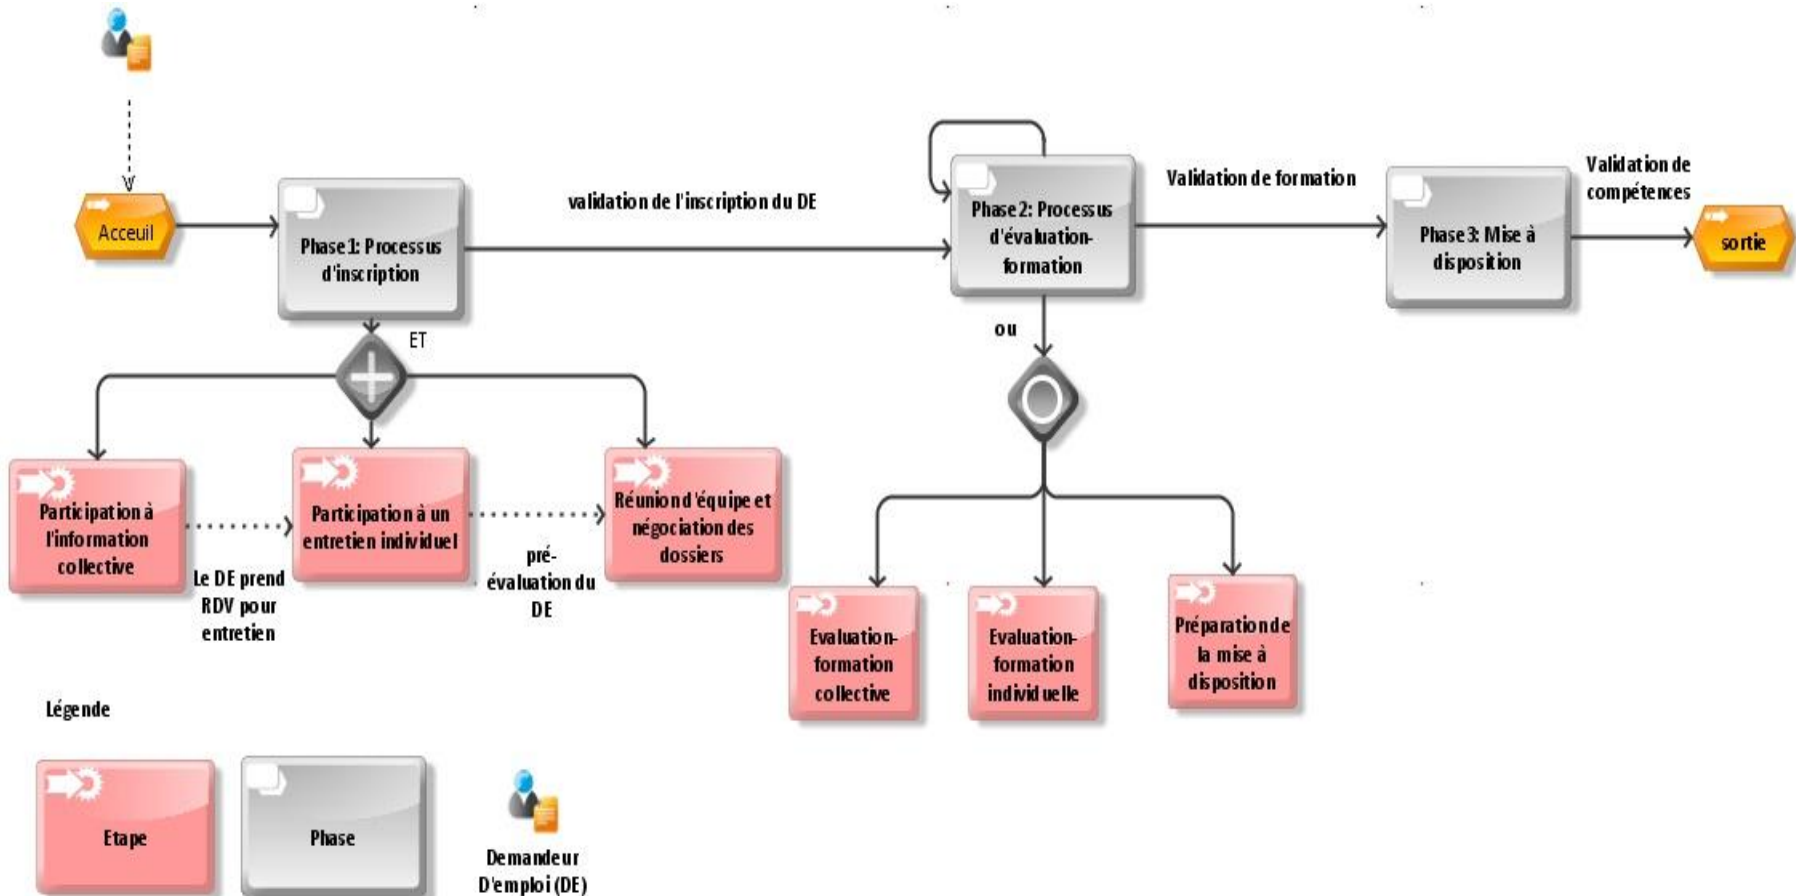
Acceuil

Phase 1: Processus d'inscription

validation de l'inscription du DE

Phase 2: Processus d'évaluation-formation

Validation de formation

Phase 3: Mise à disposition

Validation de compétences

sortie

ET

ou

Participation à l'information collective

Le DE prend RDV pour entretien

Participation à un entretien individuel

pré-évaluation du DE

Réunion d'équipe et négociation des dossiers

Evaluation-formation collective

Evaluation-formation individuelle

Préparation de la mise à disposition

Légende

Etape

Phase

Demandeur D'emploi (DE)